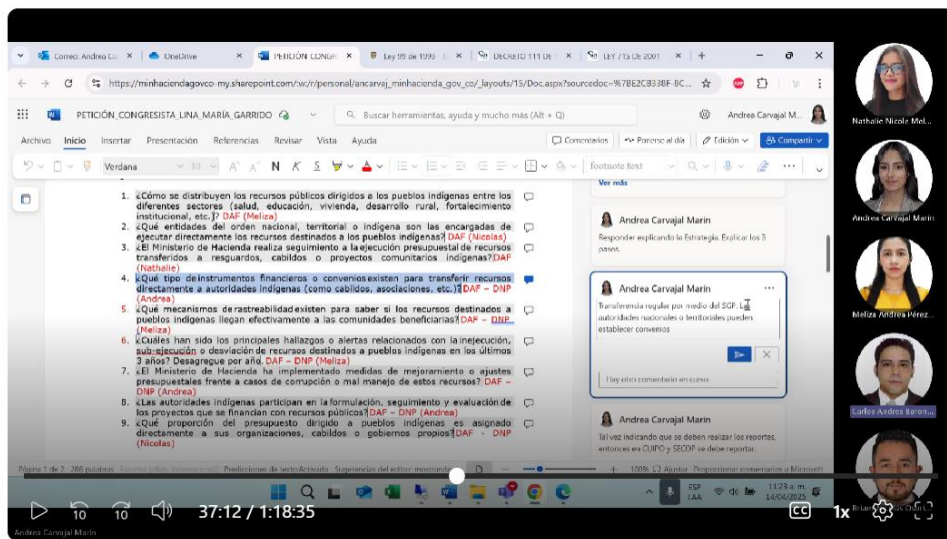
Correo: Andrea Ca | OneDrive | PETICIÓN CONGRE | Ley 99 de 1993 | DECRETO 111 DE | LEY 715 DE 2001

https://minhaciendagovco-my.sharepoint.com/:w:/r/personal/ancarvaj_minhacienda_gov_co/_layouts/15/Doc.aspx?sourcedoc=%7BE2CB33BF-8C...

PETICIÓN_CONGRESISTA_LINA_MARÍA_GARRIDO

Buscar herramientas, ayuda y mucho más (Alt + Q)

Andrea Carvajal M...

Archivo Inicio Insertar Presentación Referencias Revisar Vista Ayuda

Comentarios | Ponerse al día | Edición | Compartir

Verdana 10

1. ¿Cómo se distribuyen los recursos públicos dirigidos a los pueblos indígenas entre los diferentes sectores (salud, educación, vivienda, desarrollo rural, fortalecimiento institucional, etc.)? DAF (Meliza)
2. ¿Qué entidades del orden nacional, territorial o indígena son las encargadas de ejecutar directamente los recursos destinados a los pueblos indígenas? DAF (Nicolas)
3. ¿El Ministerio de Hacienda realiza seguimiento a la ejecución presupuestal de recursos transferidos a resguardos, cabildos o proyectos comunitarios indígenas? DAF (Nathalie)
4. ¿Qué tipo de instrumentos financieros o convenios existen para transferir recursos directamente a autoridades indígenas (como cabildos, asociaciones, etc.)? DAF – DNP (Andrea)
5. ¿Qué mecanismos de rastreabilidad existen para saber si los recursos destinados a pueblos indígenas llegan efectivamente a las comunidades beneficiarias? DAF – DNP (Meliza)
6. ¿Cuáles han sido los principales hallazgos o alertas relacionados con la inejecución, sub-ejecución o desviación de recursos destinados a pueblos indígenas en los últimos 3 años? Desagregue por año. DAF – DNP (Meliza)
7. ¿El Ministerio de Hacienda ha implementado medidas de mejoramiento o ajustes presupuestales frente a casos de corrupción o mal manejo de estos recursos? DAF – DNP (Andrea)
8. ¿Las autoridades indígenas participan en la formulación, seguimiento y evaluación de los proyectos que se financian con recursos públicos? DAF – DNP (Andrea)
9. ¿Qué proporción del presupuesto dirigido a pueblos indígenas es asignado directamente a sus organizaciones, cabildos o gobiernos propios? DAF – DNP (Nicolas)

Ver más

Andrea Carvajal Marin
Responder explicando la Estrategia. Explicar los 3 pasos.

Andrea Carvajal Marin
Transferencia regular por medio del SGP. La autoridades nacionales o territorios pueden establecer convenios

Hay otro comentario en curso

Andrea Carvajal Marin
Tal vez indicando que se deben realizar los reportes, entonces en CUIPO y SECOP se debe reportar.

Página 1 de 2 286 palabras Predicciones de texto: Activado Sugerencias del editor: mostrando 100% Ajustar Proporcionar comentarios a Microsoft

ESP LAA 11:28 a. m. 14/04/2025

37:12 / 1:18:35 1x

Andrea Carvajal Marin

Nathalie Nicole Mol...
Andrea Carvajal Marin
Meliza Andrea Pérez...
Carlos Andres Baron...
Brian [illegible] Osori...